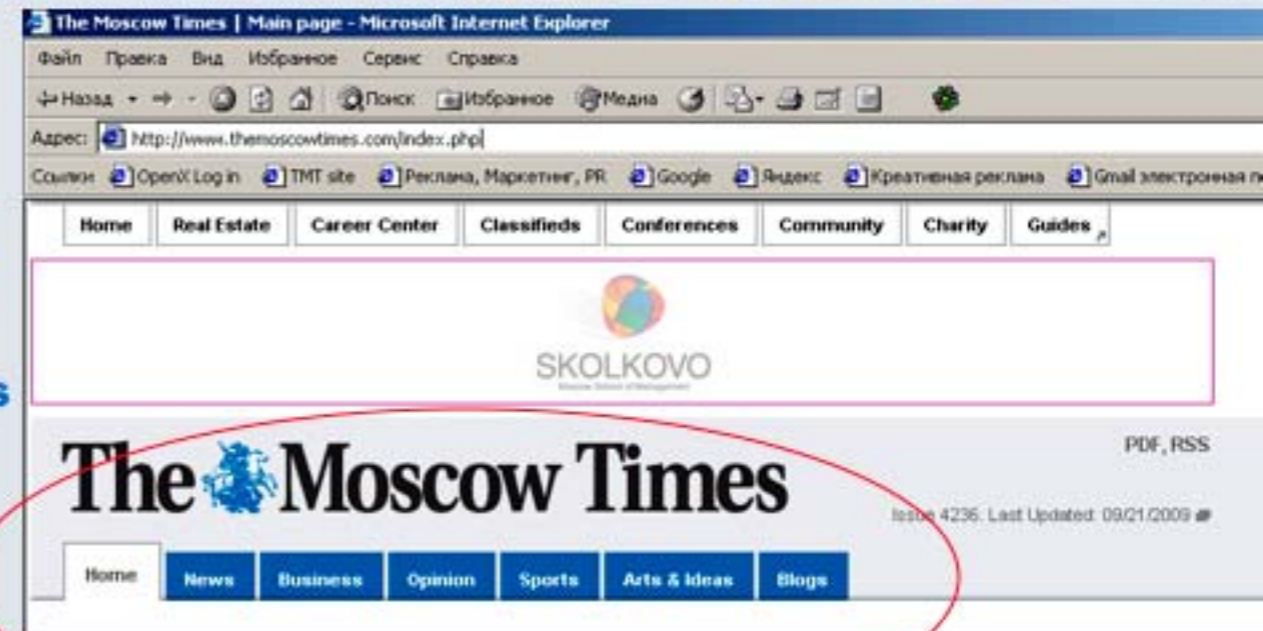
The Moscow Times | Main page - Microsoft Internet Explorer

Файл Правка Вид Избранное Сервис Справка

Назад Поиск Избранное Медиа

Адрес: http://www.themoscowtimes.com/index.php

Ссылки OpenX Log in TMT site Реклама, Маркетинг, PR Google Яндекс Креативная реклама Gmail электронная п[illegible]

Home Real Estate Career Center Classifieds Conferences Community Charity Guides

SKOLKOVO
Moscow School of Management

s

The Moscow Times

PDF, RSS

Issue 4236. Last Updated: 09/21/2009

Home News Business Opinion Sports Arts & Ideas Blogs